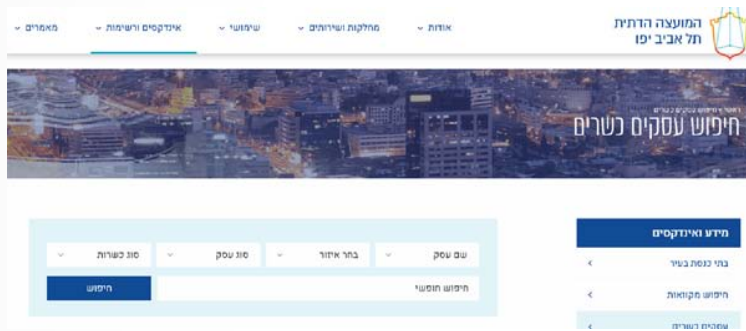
המועצה הדתית
תל אביב יפו

אודות
מחלקות ושירותים
שימושי
אינדקסים ורשימות
מאמרים

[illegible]
חיפוש עסקים כשרים

מידע ואינדקסים
בתי כנסת בעיר
חיפוש מקוואות
עסקים כשרים

שם עסק
בחר אזור
סוג עסק
סוג כשרות
חיפוש חופשי
חיפוש